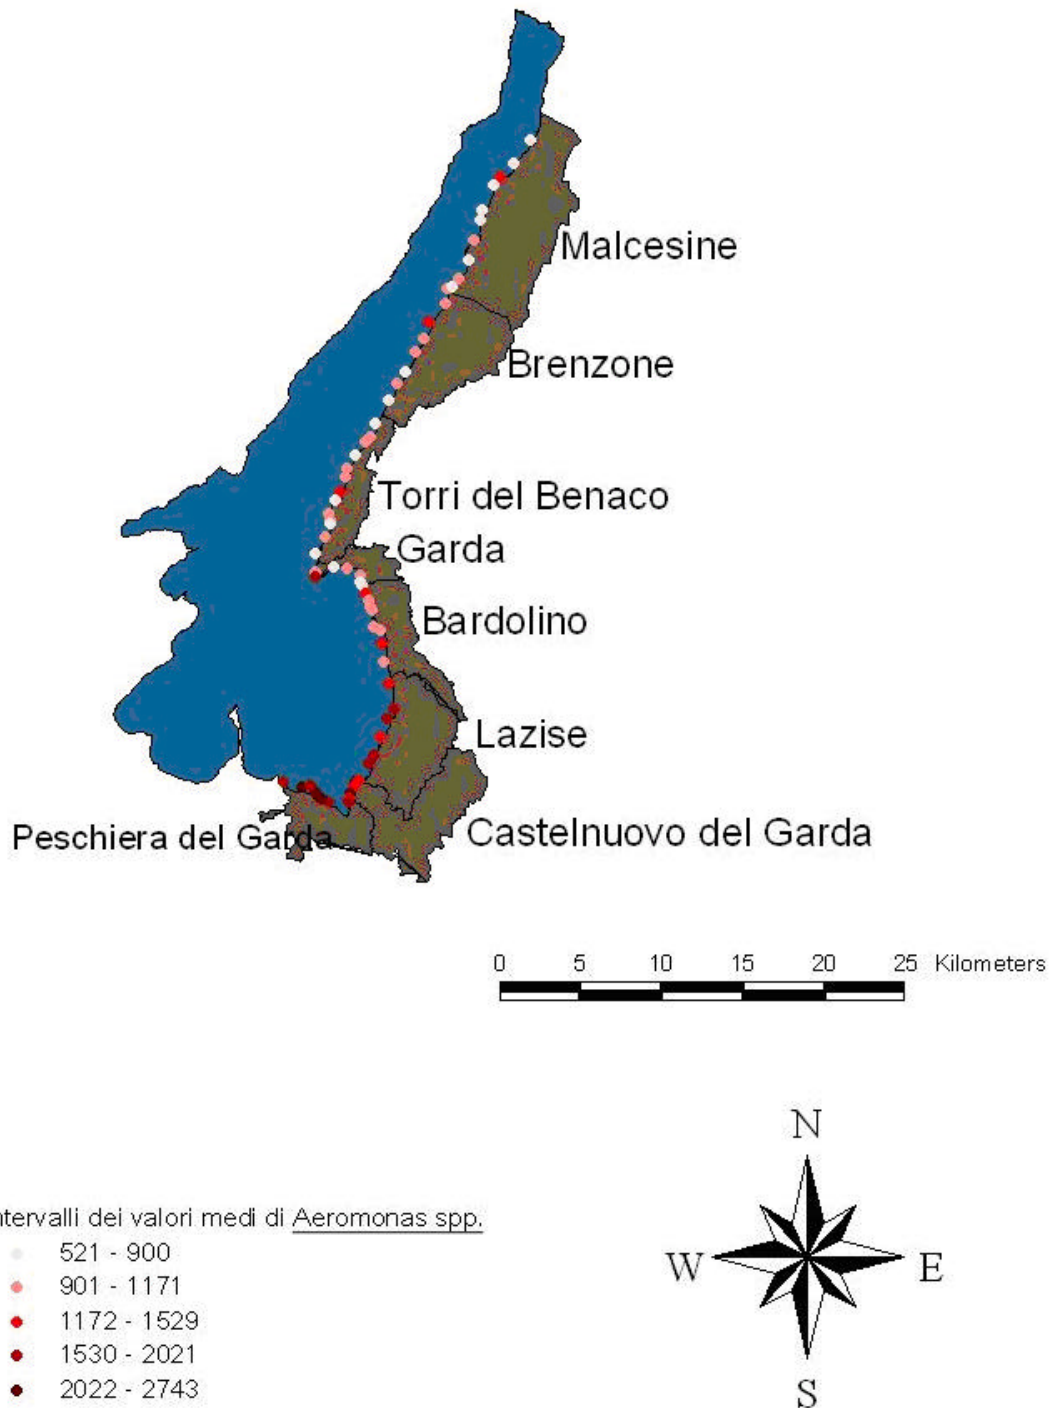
Malcesine

Brenzone

Torri del Benaco

Garda

Bardolino

Lazise

Peschiera del Garda

Castelnuovo del Garda

0 5 10 15 20 25 Kilometers

N

W E

S

ntervalli dei valori medi di Aeromonas spp.
521 - 900
901 - 1171
1172 - 1529
1530 - 2021
2022 - 2743